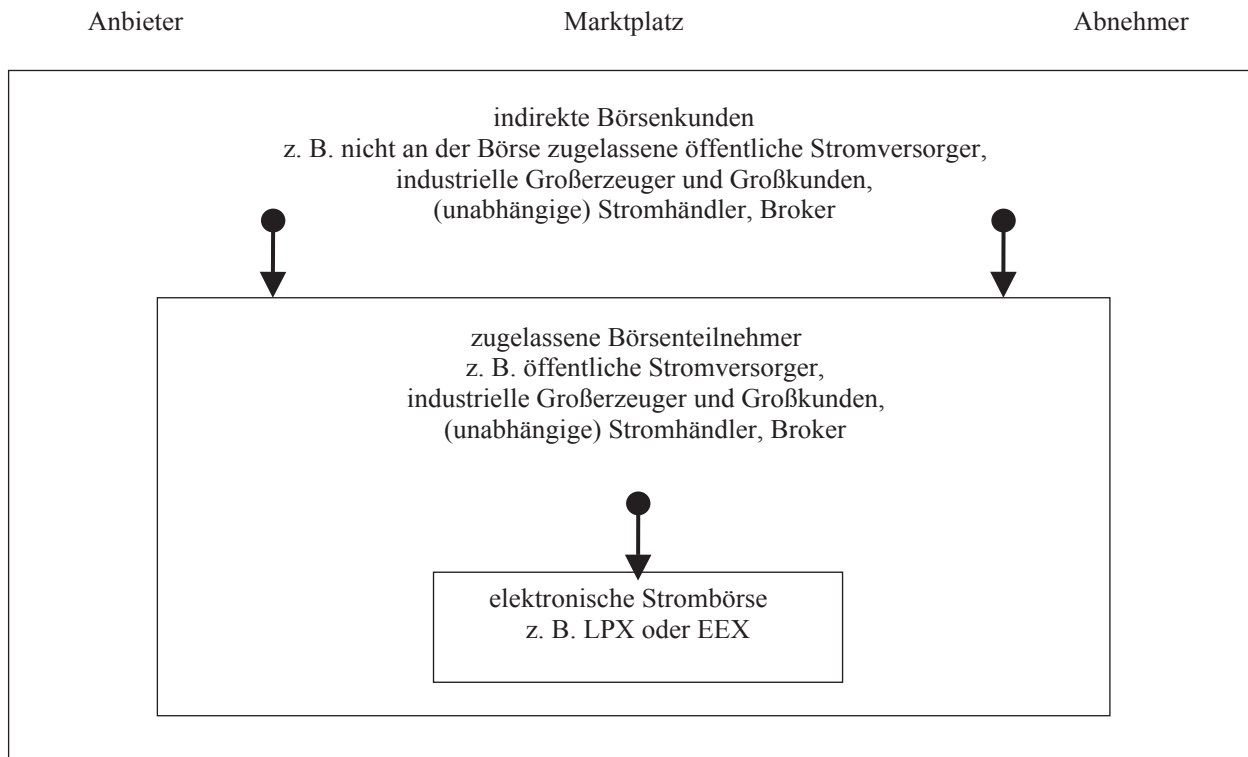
Anbieter

Marktplatz

Abnehmer

indirekte Börsenkunden
z. B. nicht an der Börse zugelassene öffentliche Stromversorger, industrielle Großerzeuger und Großkunden, (unabhängige) Stromhändler, Broker

zugelassene Börsenteilnehmer
z. B. öffentliche Stromversorger, industrielle Großerzeuger und Großkunden, (unabhängige) Stromhändler, Broker

elektronische Strombörse
z. B. LPX oder EEX